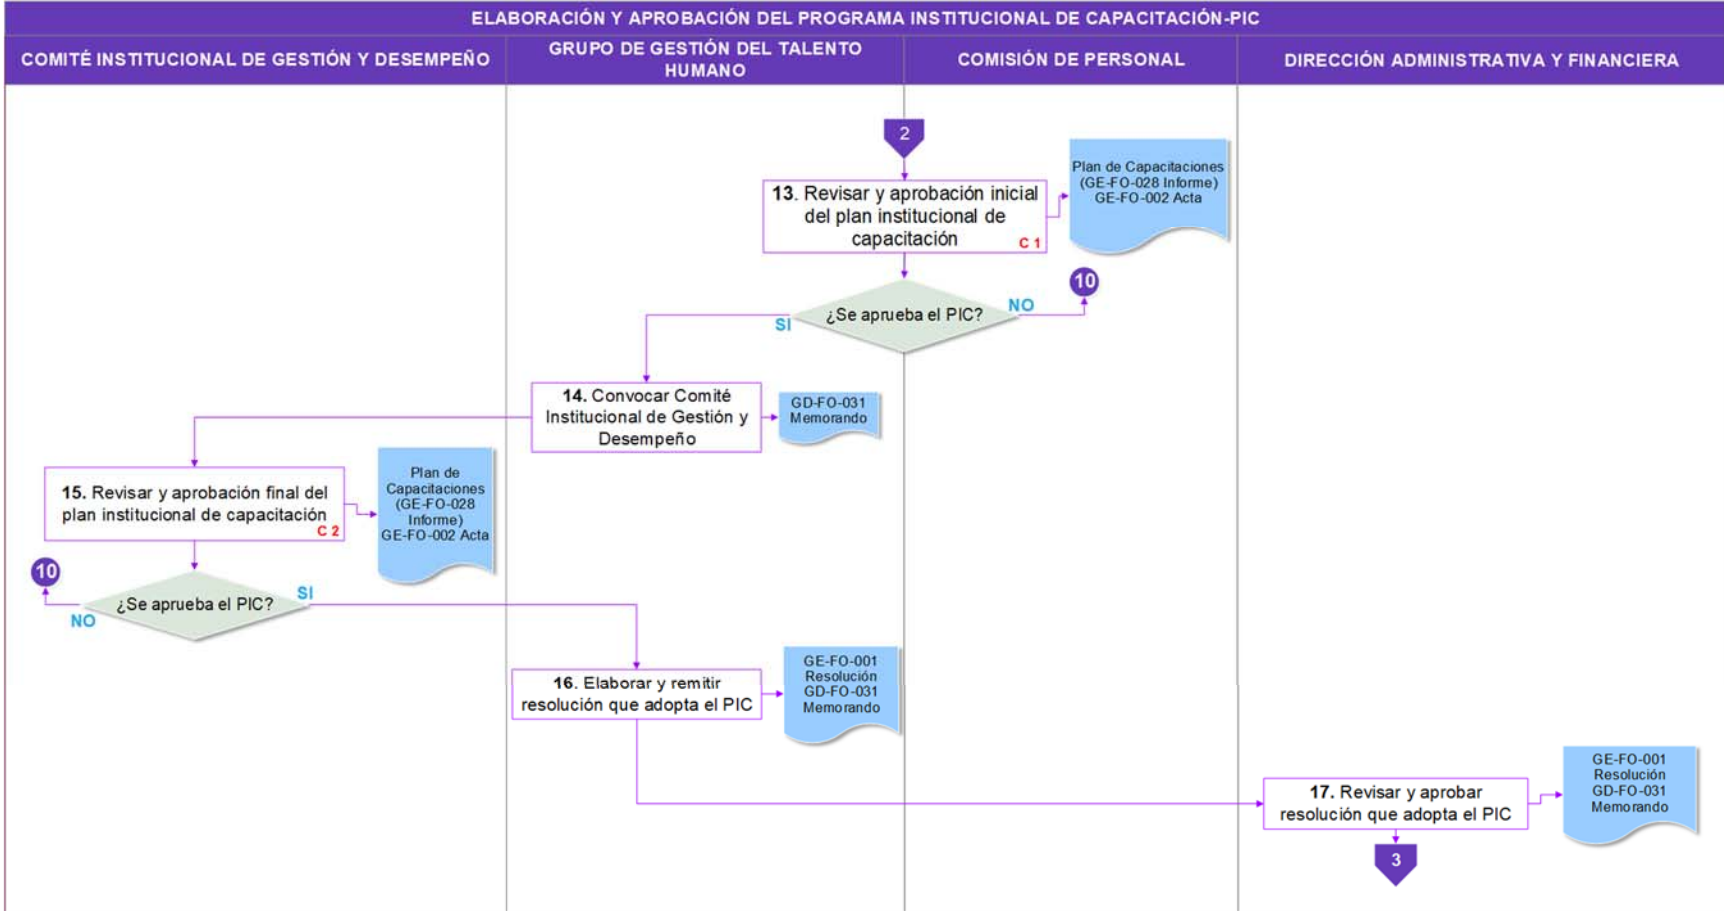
ELABORACIÓN Y APROBACIÓN DEL PROGRAMA INSTITUCIONAL DE CAPACITACIÓN-PIC

COMITÉ INSTITUCIONAL DE GESTIÓN Y DESEMPEÑO

GRUPO DE GESTIÓN DEL TALENTO HUMANO

COMISIÓN DE PERSONAL

DIRECCIÓN ADMINISTRATIVA Y FINANCIERA

2

13. Revisar y aprobación inicial del plan institucional de capacitación

C 1

Plan de Capacitaciones (GE-FO-028 Informe) GE-FO-002 Acta

10

NO

¿Se aprueba el PIC?

SI

14. Convocar Comité Institucional de Gestión y Desempeño

GD-FO-031 Memorando

15. Revisar y aprobación final del plan institucional de capacitación

C 2

Plan de Capacitaciones (GE-FO-028 Informe) GE-FO-002 Acta

10

¿Se aprueba el PIC?

SI

NO

16. Elaborar y remitir resolución que adopta el PIC

GE-FO-001 Resolución GD-FO-031 Memorando

17. Revisar y aprobar resolución que adopta el PIC

GE-FO-001 Resolución GD-FO-031 Memorando

3